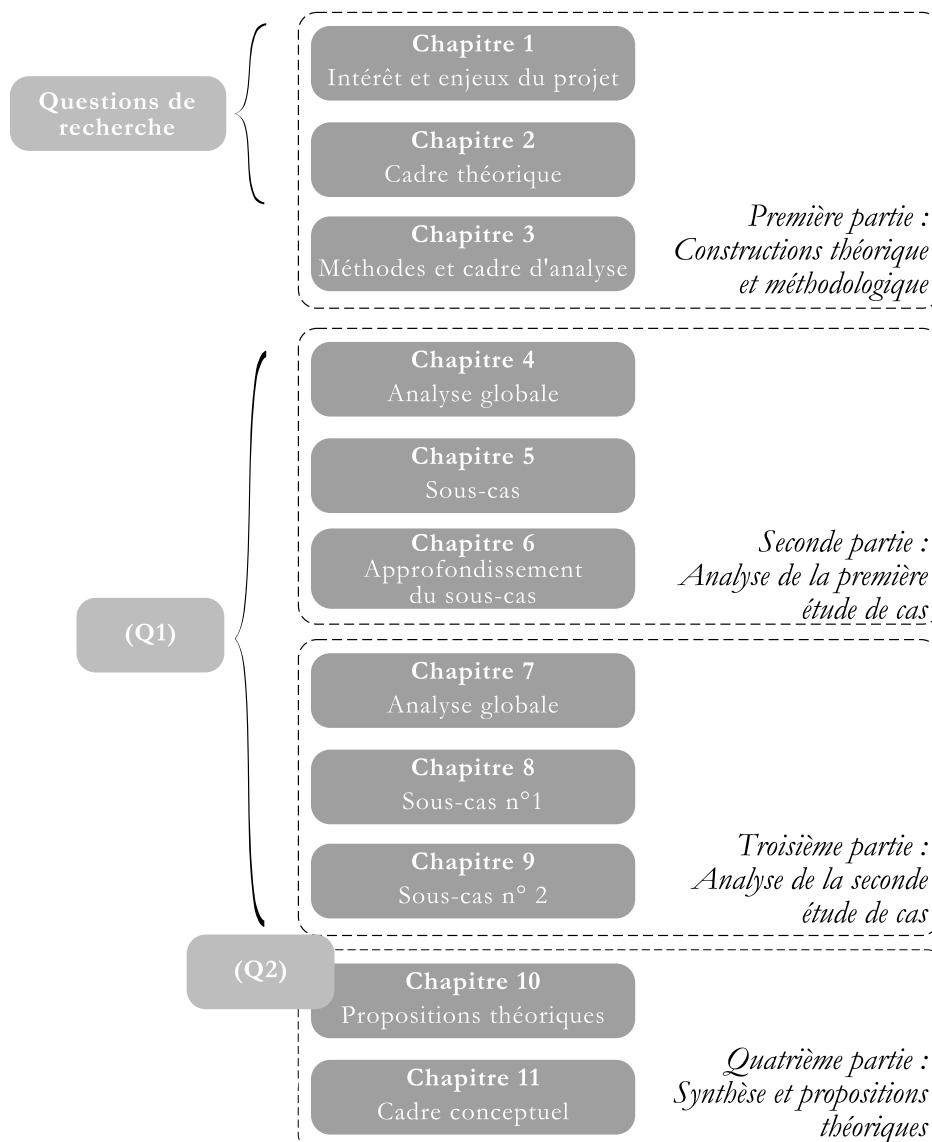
Questions de recherche

Chapitre 1
Intérêt et enjeux du projet

Chapitre 2
Cadre théorique

Chapitre 3
Méthodes et cadre d'analyse

Première partie : Constructions théorique et méthodologique

Chapitre 4
Analyse globale

Chapitre 5
Sous-cas

Chapitre 6
Approfondissement du sous-cas

Seconde partie : Analyse de la première étude de cas

(Q1)

Chapitre 7
Analyse globale

Chapitre 8
Sous-cas n°1

Chapitre 9
Sous-cas n° 2

Troisième partie : Analyse de la seconde étude de cas

(Q2)

Chapitre 10
Propositions théoriques

Chapitre 11
Cadre conceptuel

Quatrième partie : Synthèse et propositions théoriques